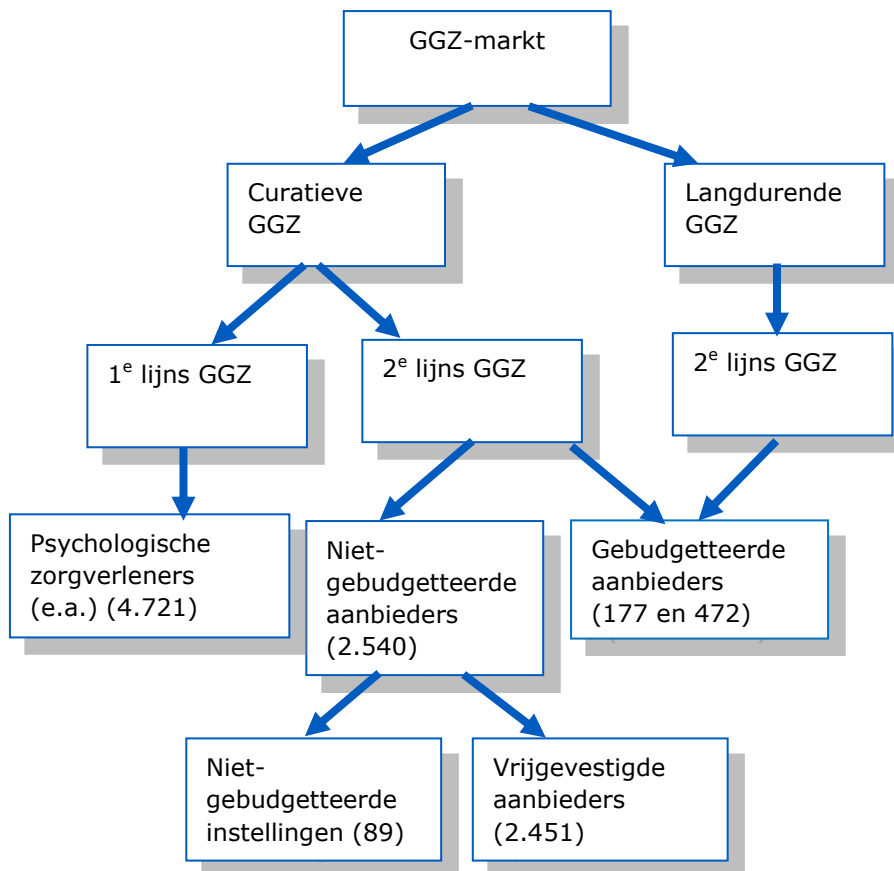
GGZ-markt

Curatieve GGZ

Langdurende GGZ

$1^e$ lijns GGZ

$2^e$ lijns GGZ

$2^e$ lijns GGZ

Psychologische zorgverleners (e.a.) (4.721)

Niet-gebudgetteerde aanbieders (2.540)

Gebudgetteerde aanbieders (177 en 472)

Niet-gebudgetteerde instellingen (89)

Vrijgevestigde aanbieders (2.451)